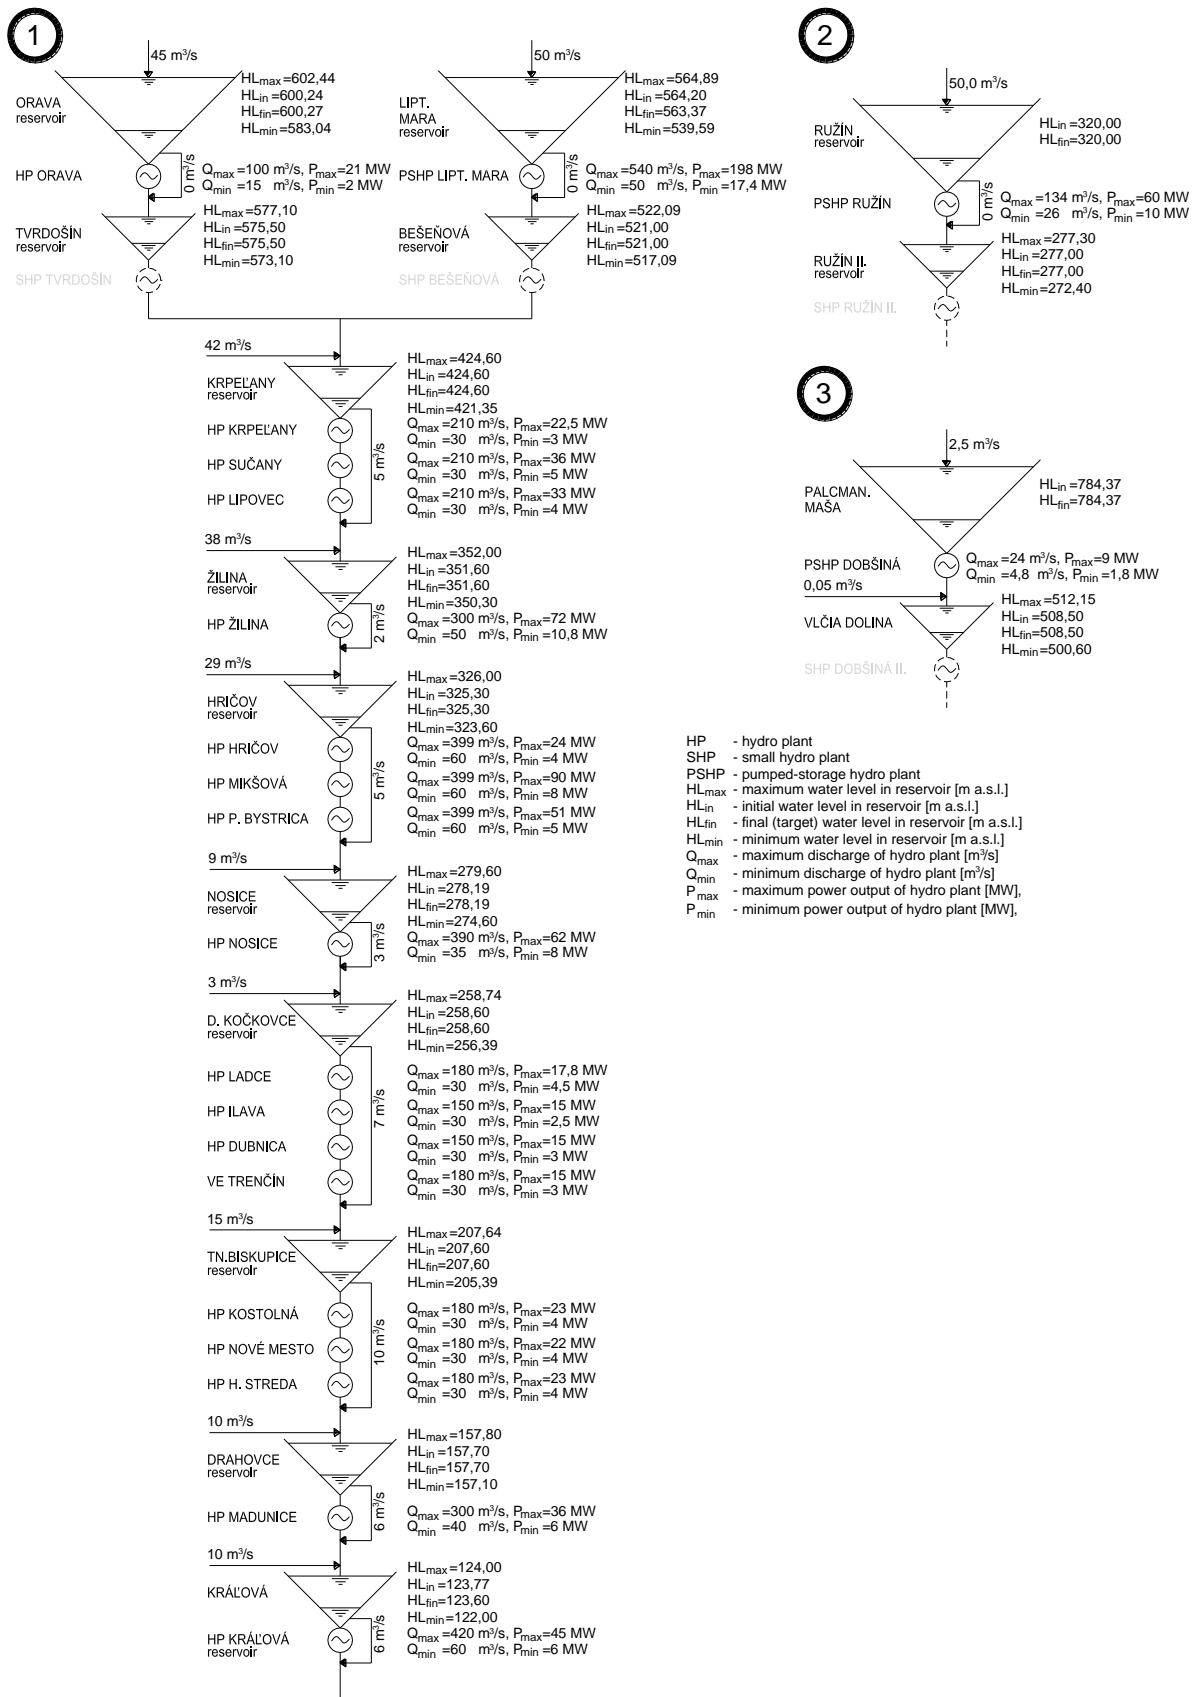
1

45 m³/s

ORAVA reservoir

$HL_{max}$=602,44
$HL_{in}$=600,24
$HL_{fin}$=600,27
$HL_{min}$=583,04

HP ORAVA

0 m³/s

$Q_{max}$=100 m³/s, $P_{max}$=21 MW
$Q_{min}$=15 m³/s, $P_{min}$=2 MW

TVRDOŠÍN reservoir

$HL_{max}$=577,10
$HL_{in}$=575,50
$HL_{fin}$=575,50
$HL_{min}$=573,10

SHP TVRDOŠÍN

50 m³/s

LIPT. MARA reservoir

$HL_{max}$=564,89
$HL_{in}$=564,20
$HL_{fin}$=563,37
$HL_{min}$=539,59

PSHP LIPT. MARA

0 m³/s

$Q_{max}$=540 m³/s, $P_{max}$=198 MW
$Q_{min}$=50 m³/s, $P_{min}$=17,4 MW

BEŠEŇOVÁ reservoir

$HL_{max}$=522,09
$HL_{in}$=521,00
$HL_{fin}$=521,00
$HL_{min}$=517,09

SHP BEŠEŇOVÁ

42 m³/s

KRPEĽANY reservoir

$HL_{max}$=424,60
$HL_{in}$=424,60
$HL_{fin}$=424,60
$HL_{min}$=421,35

HP KRPEĽANY
$Q_{max}$=210 m³/s, $P_{max}$=22,5 MW
$Q_{min}$=30 m³/s, $P_{min}$=3 MW

HP SUČANY
$Q_{max}$=210 m³/s, $P_{max}$=36 MW
$Q_{min}$=30 m³/s, $P_{min}$=5 MW

HP LIPOVEC
$Q_{max}$=210 m³/s, $P_{max}$=33 MW
$Q_{min}$=30 m³/s, $P_{min}$=4 MW

5 m³/s

38 m³/s

ŽILINA reservoir

$HL_{max}$=352,00
$HL_{in}$=351,60
$HL_{fin}$=351,60
$HL_{min}$=350,30

HP ŽILINA

2 m³/s

$Q_{max}$=300 m³/s, $P_{max}$=72 MW
$Q_{min}$=50 m³/s, $P_{min}$=10,8 MW

29 m³/s

HRIČOV reservoir

$HL_{max}$=326,00
$HL_{in}$=325,30
$HL_{fin}$=325,30
$HL_{min}$=323,60

HP HRIČOV
$Q_{max}$=399 m³/s, $P_{max}$=24 MW
$Q_{min}$=60 m³/s, $P_{min}$=4 MW

HP MIKŠOVÁ
$Q_{max}$=399 m³/s, $P_{max}$=90 MW
$Q_{min}$=60 m³/s, $P_{min}$=8 MW

HP P. BYSTRICA
$Q_{max}$=399 m³/s, $P_{max}$=51 MW
$Q_{min}$=60 m³/s, $P_{min}$=5 MW

5 m³/s

9 m³/s

NOSICE reservoir

$HL_{max}$=279,60
$HL_{in}$=278,19
$HL_{fin}$=278,19
$HL_{min}$=274,60

HP NOSICE

3 m³/s

$Q_{max}$=390 m³/s, $P_{max}$=62 MW
$Q_{min}$=35 m³/s, $P_{min}$=8 MW

3 m³/s

D. KOČKOVCE reservoir

$HL_{max}$=258,74
$HL_{in}$=258,60
$HL_{fin}$=258,60
$HL_{min}$=256,39

HP LADCE
$Q_{max}$=180 m³/s, $P_{max}$=17,8 MW
$Q_{min}$=30 m³/s, $P_{min}$=4,5 MW

HP ILAVA
$Q_{max}$=150 m³/s, $P_{max}$=15 MW
$Q_{min}$=30 m³/s, $P_{min}$=2,5 MW

HP DUBNICA
$Q_{max}$=150 m³/s, $P_{max}$=15 MW
$Q_{min}$=30 m³/s, $P_{min}$=3 MW

VE TRENČÍN
$Q_{max}$=180 m³/s, $P_{max}$=15 MW
$Q_{min}$=30 m³/s, $P_{min}$=3 MW

7 m³/s

15 m³/s

TN.BISKUPICE reservoir

$HL_{max}$=207,64
$HL_{in}$=207,60
$HL_{fin}$=207,60
$HL_{min}$=205,39

HP KOSTOLNÁ
$Q_{max}$=180 m³/s, $P_{max}$=23 MW
$Q_{min}$=30 m³/s, $P_{min}$=4 MW

HP NOVÉ MESTO
$Q_{max}$=180 m³/s, $P_{max}$=22 MW
$Q_{min}$=30 m³/s, $P_{min}$=4 MW

HP H. STREDA
$Q_{max}$=180 m³/s, $P_{max}$=23 MW
$Q_{min}$=30 m³/s, $P_{min}$=4 MW

10 m³/s

10 m³/s

DRAHOVCE reservoir

$HL_{max}$=157,80
$HL_{in}$=157,70
$HL_{fin}$=157,70
$HL_{min}$=157,10

HP MADUNICE

6 m³/s

$Q_{max}$=300 m³/s, $P_{max}$=36 MW
$Q_{min}$=40 m³/s, $P_{min}$=6 MW

10 m³/s

KRÁĽOVÁ

$HL_{max}$=124,00
$HL_{in}$=123,77
$HL_{fin}$=123,60
$HL_{min}$=122,00
$Q_{max}$=420 m³/s, $P_{max}$=45 MW
$Q_{min}$=60 m³/s, $P_{min}$=6 MW

HP KRÁĽOVÁ reservoir

6 m³/s

2

50,0 m³/s

RUŽÍN reservoir

$HL_{in}$=320,00
$HL_{fin}$=320,00

PSHP RUŽÍN

0 m³/s

$Q_{max}$=134 m³/s, $P_{max}$=60 MW
$Q_{min}$=26 m³/s, $P_{min}$=10 MW

RUŽÍN II. reservoir

$HL_{max}$=277,30
$HL_{in}$=277,00
$HL_{fin}$=277,00
$HL_{min}$=272,40

SHP RUŽÍN II.

3

2,5 m³/s

PALCMAN. MAŠA

$HL_{in}$=784,37
$HL_{fin}$=784,37

PSHP DOBŠINÁ
$Q_{max}$=24 m³/s, $P_{max}$=9 MW
$Q_{min}$=4,8 m³/s, $P_{min}$=1,8 MW

0,05 m³/s

VLČIA DOLINA

$HL_{max}$=512,15
$HL_{in}$=508,50
$HL_{fin}$=508,50
$HL_{min}$=500,60

SHP DOBŠINÁ II.

HP - hydro plant
SHP - small hydro plant
PSHP - pumped-storage hydro plant
$HL_{max}$ - maximum water level in reservoir [m a.s.l.]
$HL_{in}$ - initial water level in reservoir [m a.s.l.]
$HL_{fin}$ - final (target) water level in reservoir [m a.s.l.]
$HL_{min}$ - minimum water level in reservoir [m a.s.l.]
$Q_{max}$ - maximum discharge of hydro plant [m³/s]
$Q_{min}$ - minimum discharge of hydro plant [m³/s]
$P_{max}$ - maximum power output of hydro plant [MW],
$P_{min}$ - minimum power output of hydro plant [MW],